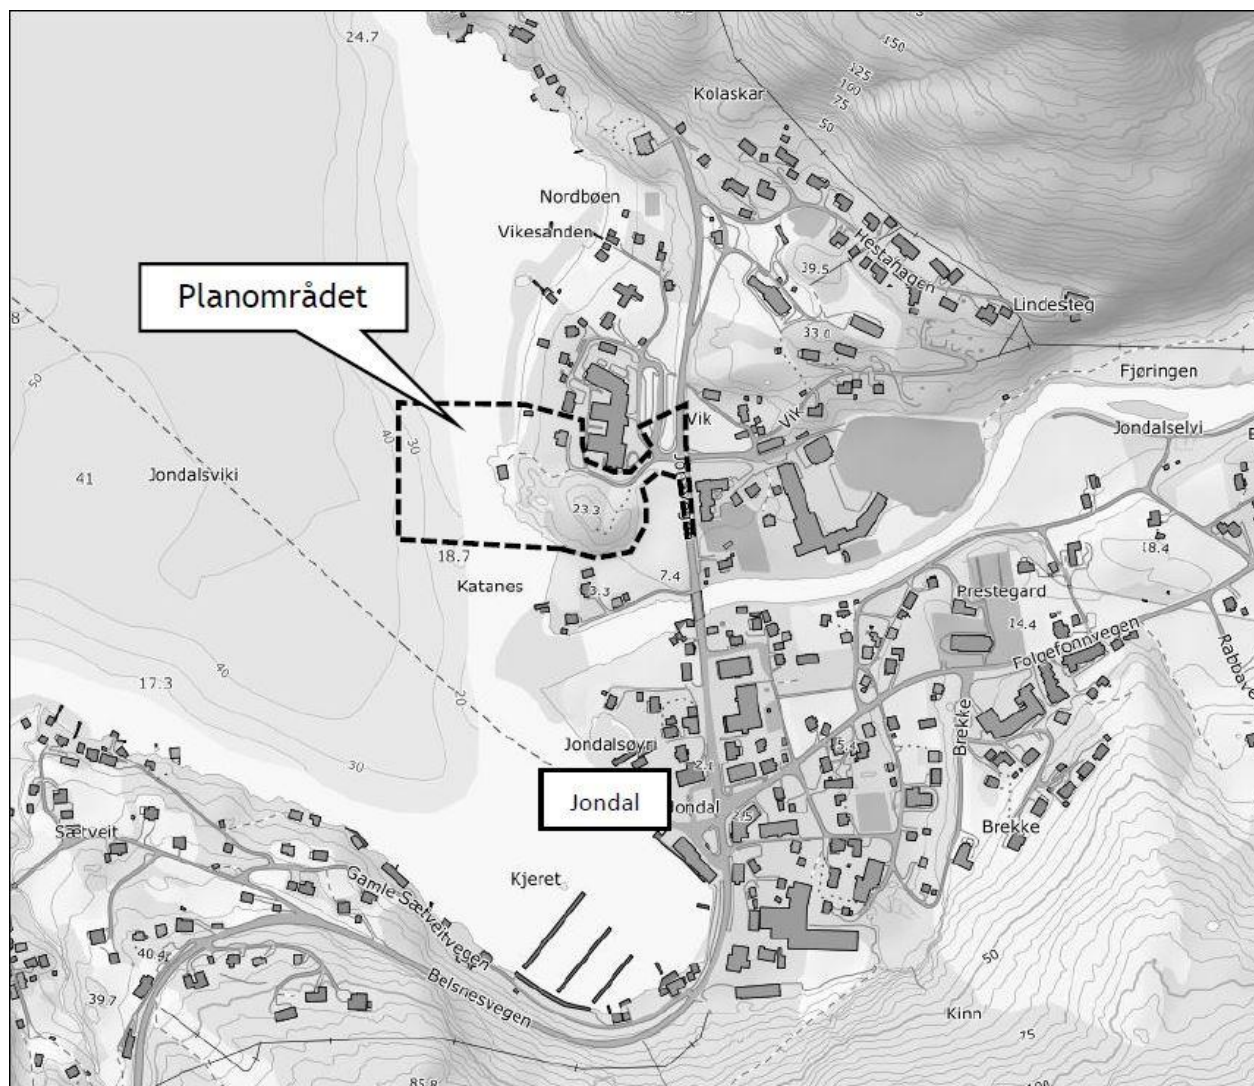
24.7

150

125

100

75

50

Kolaskar

Nordbøen

Vikesanden

39.5

Hestahagen

Lindesteg

Planområdet

33.0

Fjøringen

50

Vik

Vik

Jondalselvi

40

30

41

Jondalsviki

Jondalsvegen

23.3

18.4

18.7

7.4

Katanes

3.3

Prestegard

14.4

Folgefonnvegen

Rabbavegen

17.3

40

20

Brekke

Jondalsøyri

30

Jondal

Jondal

Brekke

Sætveit

Gamle Sælveitvegen

Kjeret

40.4

50

39.7

Belsnesvegen

Kinn

75

85.8

100